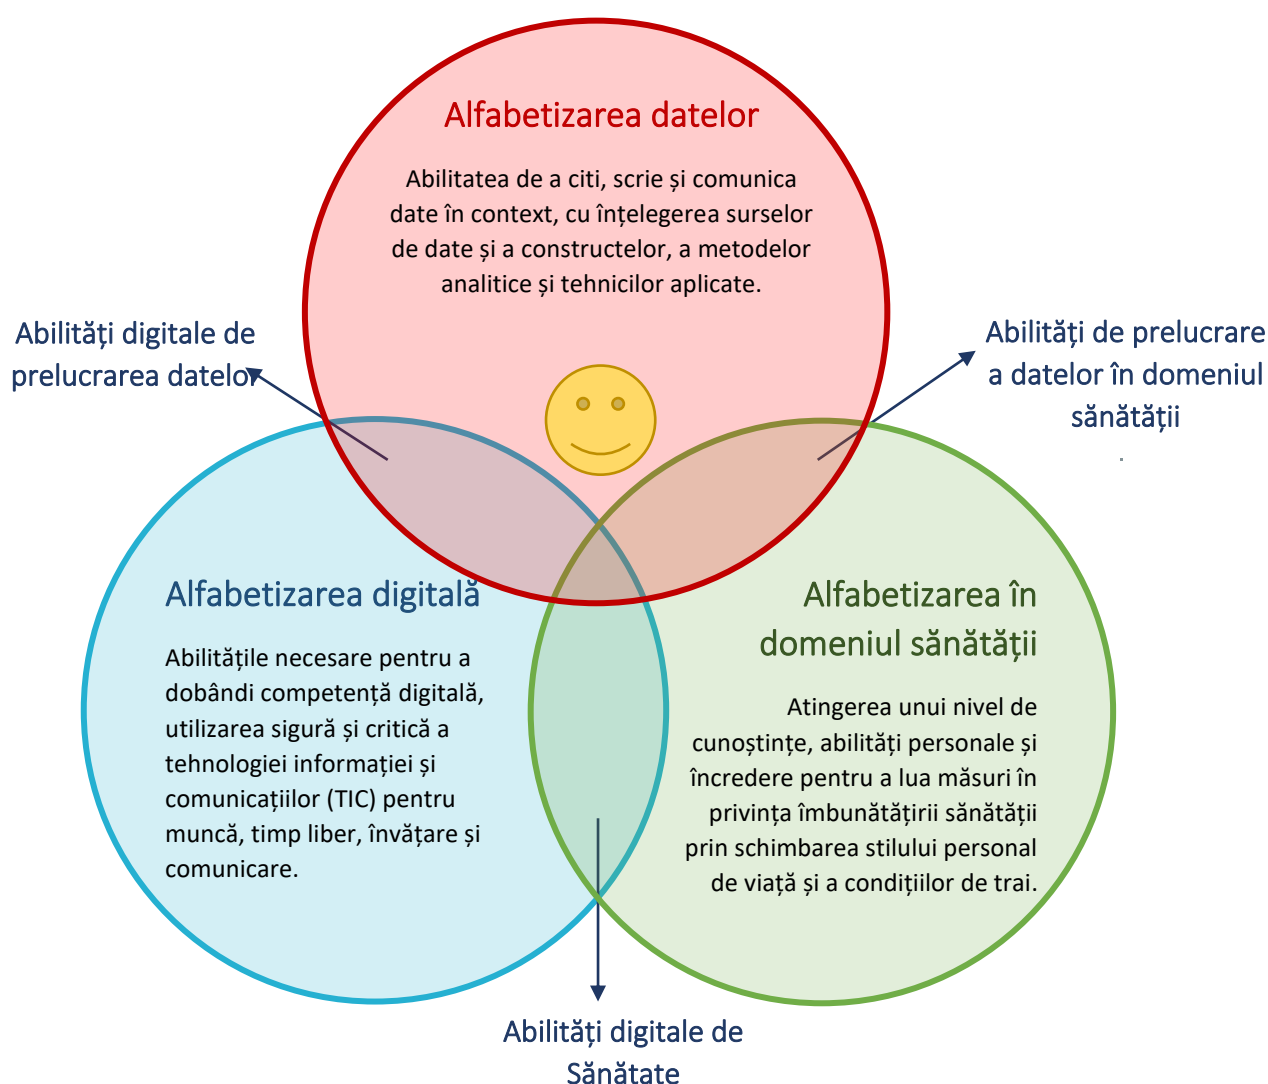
Alfabetizarea datelor

Abilitatea de a citi, scrie și comunica date în context, cu înțelegerea surselor de date și a constructelor, a metodelor analitice și tehnicilor aplicate.

Abilități digitale de prelucrarea datelor

Abilități de prelucrare a datelor în domeniul sănătății

Alfabetizarea digitală

Abilitățile necesare pentru a dobândi competență digitală, utilizarea sigură și critică a tehnologiei informației și comunicațiilor (TIC) pentru muncă, timp liber, învățare și comunicare.

Alfabetizarea în domeniul sănătății

Atingerea unui nivel de cunoștințe, abilități personale și încredere pentru a lua măsuri în privința îmbunătățirii sănătății prin schimbarea stilului personal de viață și a condițiilor de trai.

Abilități digitale de Sănătate